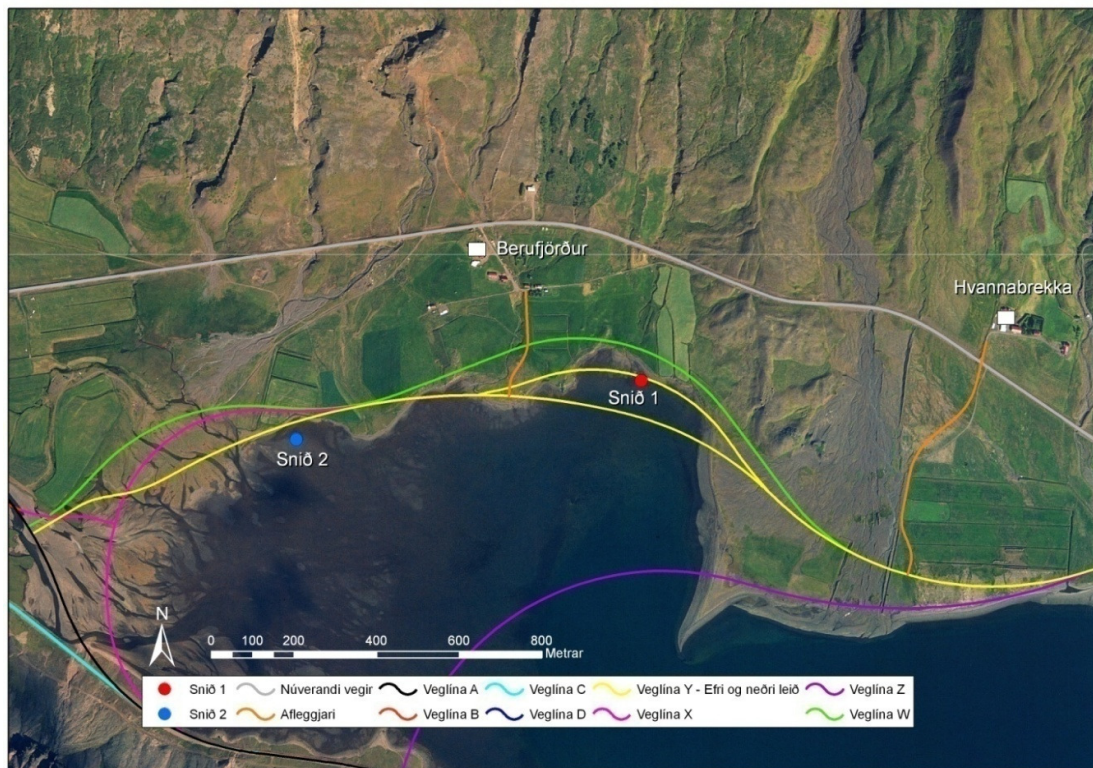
Berufjörður

Hvannabrekka

Snið 1

Snið 2

N

0 100 200 400 600 800
Metrar

Snið 1
Snið 2
Núverandi vegir
Afleggjari
Veglína A
Veglína B
Veglína C
Veglína D
Veglína Y - Efri og neðri leið
Veglína X
Veglína Z
Veglína W